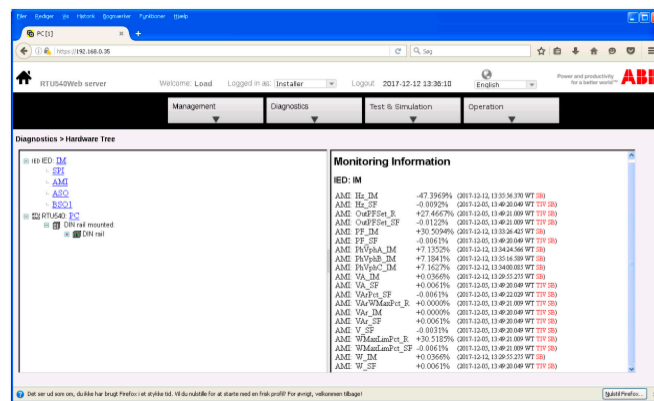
Filer Rediger Vis Historik Bogmærker Funktioner Hjælp

PC[1]

https://192.168.0.35

Søg

RTU540Web server

Welcome: Load Logged in as: Installer Logout 2017-12-12 13:36:10 English

Power and productivity for a better world™ ABB

Management Diagnostics Test & Simulation Operation

Diagnostics > Hardware Tree

IED IED: IM
SPI
AMI
ASO
BSO1
RTU540: PC
DIN rail mounted:
DIN rail

Monitoring Information

IED: IM

| | | |
|---|---|---|
| AMI: Hz_IM | -47.3969% | (2017-12-12, 13:55:56.370 WT SB) |
| AMI: Hz_SF | -0.0092% | (2017-12-05, 13:49:20.049 WT TIV SB) |
| AMI: OutPFSet_R | +27.4667% | (2017-12-05, 13:49:21.009 WT TIV SB) |
| AMI: OutPFSet_SF | -0.0122% | (2017-12-05, 13:49:21.009 WT TIV SB) |
| AMI: PF_IM | +30.5094% | (2017-12-12, 13:35:26.425 WT SB) |
| AMI: PF_SF | -0.0061% | (2017-12-05, 13:49:20.049 WT TIV SB) |
| AMI: PhVphA_IM | +7.1352% | (2017-12-12, 13:34:24.566 WT SB) |
| AMI: PhVphB_IM | +7.1841% | (2017-12-12, 13:35:16.589 WT SB) |
| AMI: PhVphC_IM | +7.1627% | (2017-12-12, 13:34:00.033 WT SB) |
| AMI: VA_IM | +0.0366% | (2017-12-12, 13:29:55.235 WT SB) |
| AMI: VA_SF | +0.0061% | (2017-12-05, 13:49:20.049 WT TIV SB) |
| AMI: VArPct_SF | -0.0061% | (2017-12-05, 13:49:22.029 WT TIV SB) |
| AMI: VArWMaxPct_R | +0.0000% | (2017-12-05, 13:49:21.009 WT TIV SB) |
| AMI: VAr_IM | +0.0000% | (2017-12-05, 13:49:20.029 WT TIV SB) |
| AMI: VAr_SF | +0.0061% | (2017-12-05, 13:49:20.049 WT TIV SB) |
| AMI: V_SF | -0.0031% | (2017-12-05, 13:49:20.049 WT TIV SB) |
| AMI: WMaxLimPct_R | +30.5185% | (2017-12-05, 13:49:21.009 WT TIV SB) |
| AMI: WMaxLimPct_SF | -0.0061% | (2017-12-05, 13:49:21.009 WT TIV SB) |
| AMI: W_IM | +0.0366% | (2017-12-12, 13:29:55.235 WT SB) |
| AMI: W_SF | +0.0061% | (2017-12-05, 13:49:20.049 WT TIV SB) |

Det ser ud som om, du ikke har brugt Firefox i et stykke tid. Vil du nulstille for at starte med en frisk profil? For øvrigt, velkommen tilbage!

Nulstil Firefox...